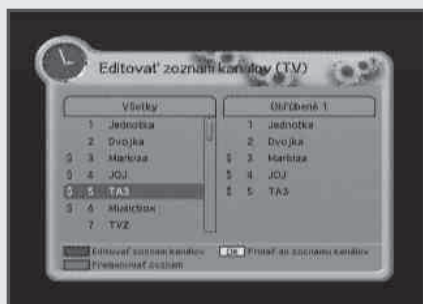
Editovať zoznam kanálov (TV)

Všetky
1 Jednotka
2 Dvojka
$ 3 Markiza
$ 4 JOJ
$ 5 TA3
$ 6 Musicbox
7 TVZ

Obľúbené 1
1 Jednotka
2 Dvojka
$ 3 Markiza
$ 4 JOJ
$ 5 TA3

Editovať zoznam kanálov
OK Pridať do zoznamu kanálov
Premenovať zoznam